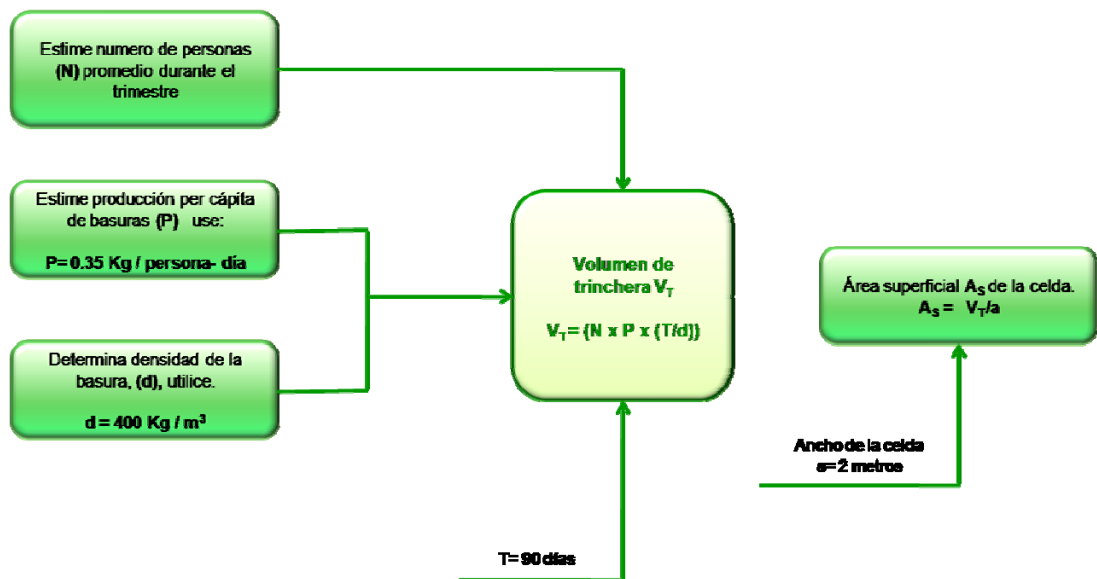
Estime numero de personas (N) promedio durante el trimestre

Estime producción per cápita de basuras (P) use:

P= 0.35 Kg / persona- día

Determina densidad de la basura, (d), utilice.

d = 400 Kg / m$^3$

Volumen de trinchera $V_T$

$V_T$ = (N x P x (T/d))

Área superficial $A_S$ de la celda.
$A_S$ = $V_T$/a

Ancho de la celda
a= 2 metros

T= 90 días